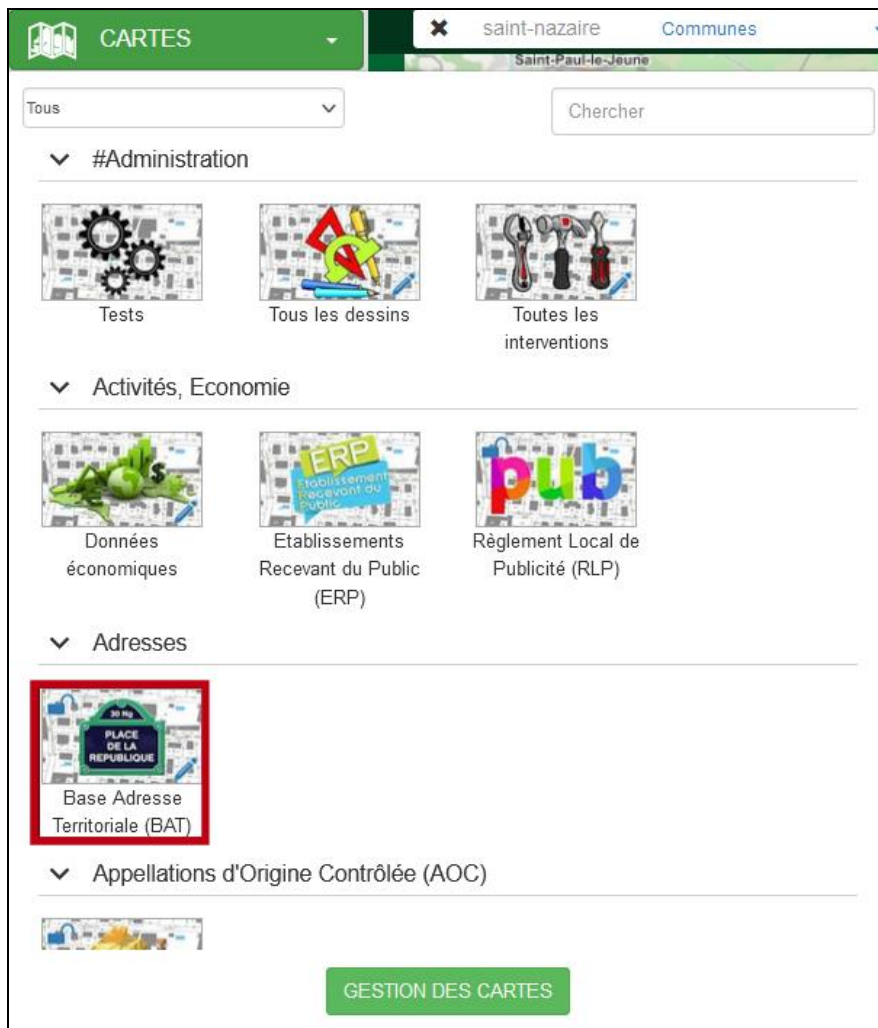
CARTES

saint-nazaire Communes

Saint-Paul-le-Jeune

Tous

Chercher

#Administration

Tests

Tous les dessins

Toutes les interventions

Activités, Economie

Données économiques

ERP
Etablissement Recevant du Public

Etablissements Recevant du Public (ERP)

pub

Règlement Local de Publicité (RLP)

Adresses

30 Nº
PLACE DE LA REPUBLIQUE

Base Adresse Territoriale (BAT)

Appellations d'Origine Contrôlée (AOC)

GESTION DES CARTES